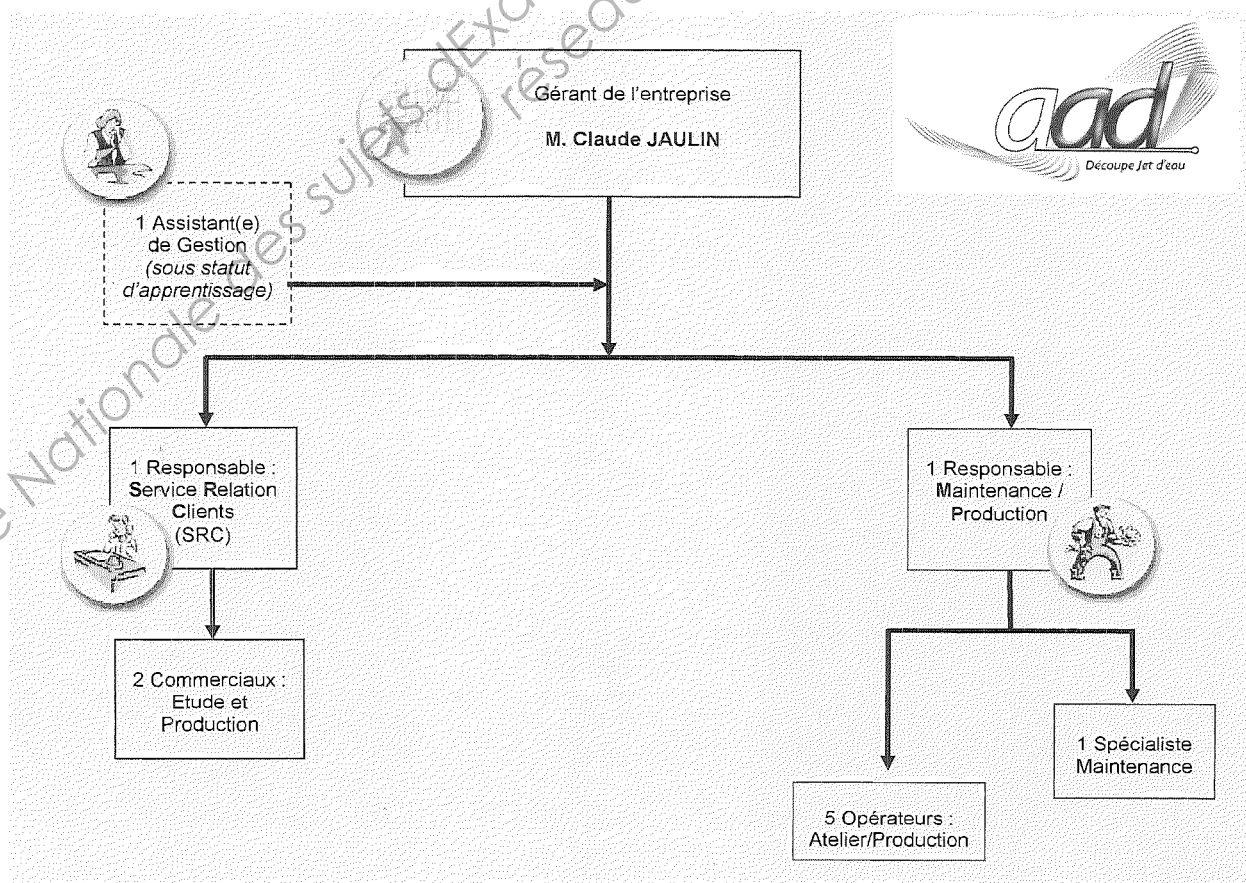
Gérant de l'entreprise

M. Claude JAULIN

aad

Découpe Jet d'eau

1 Assistant(e) de Gestion *(sous statut d'apprentissage)*

1 Responsable : Service Relation Clients (SRC)

1 Responsable : Maintenance / Production

2 Commerciaux : Etude et Production

1 Spécialiste Maintenance

5 Opérateurs : Atelier/Production

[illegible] Nationale des sujets d'Exa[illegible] réseau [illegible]